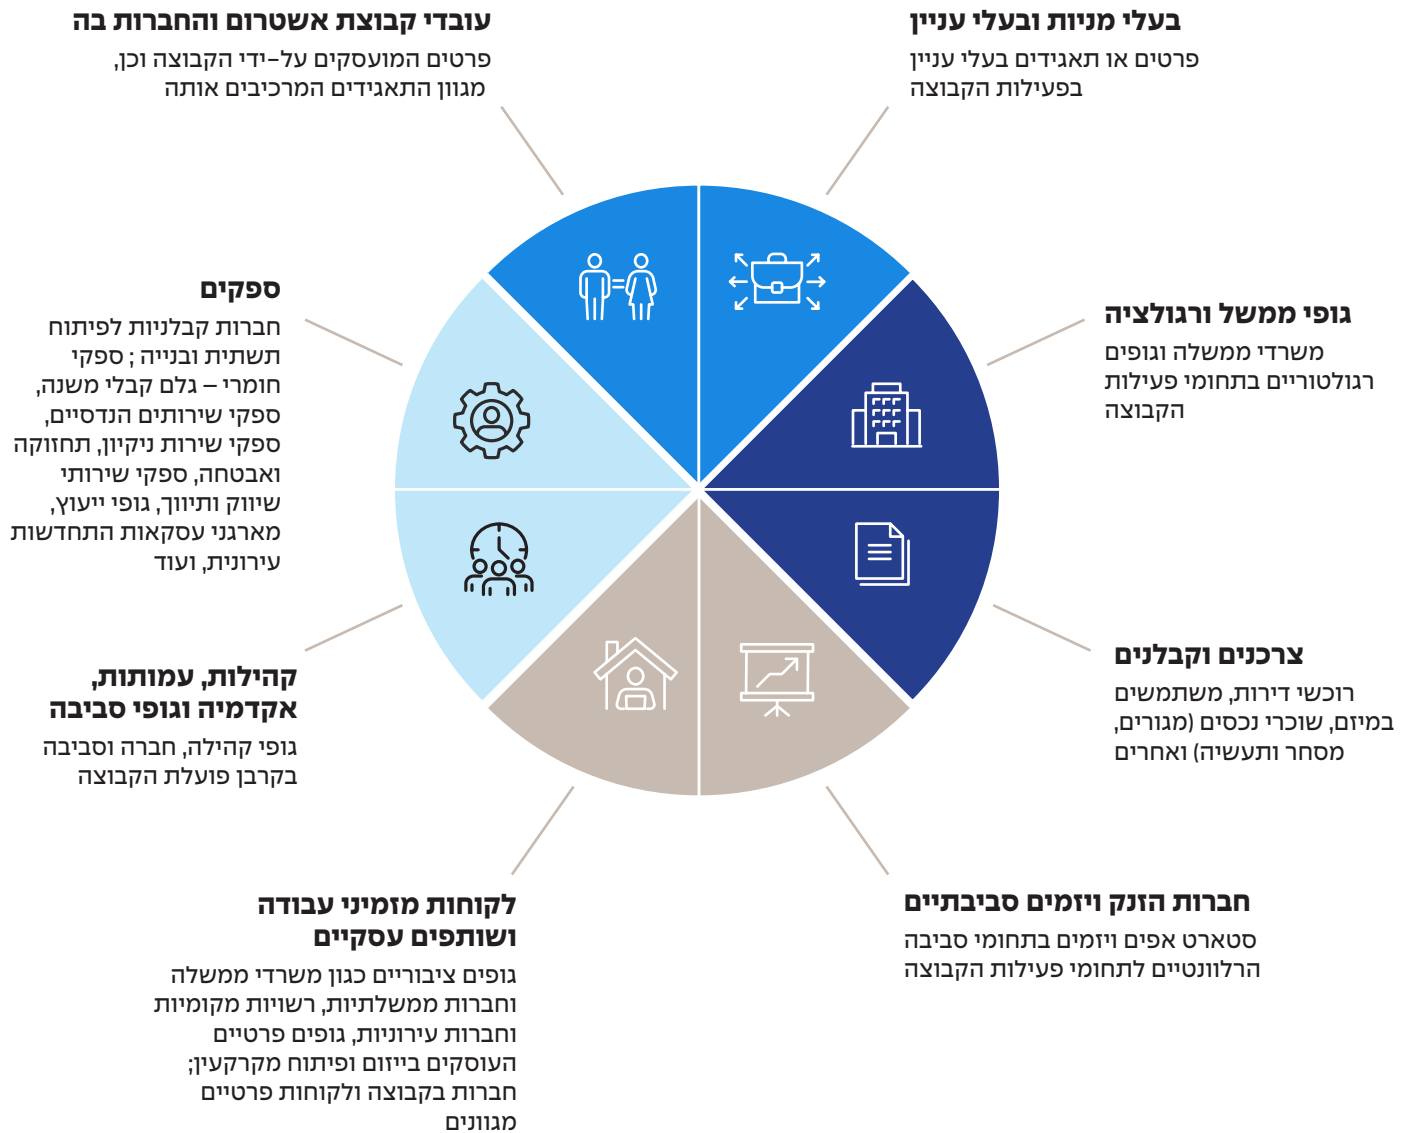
בעלי מניות ובעלי עניין
פרטים או תאגידים בעלי עניין בפעילות הקבוצה

עובדי קבוצת אשטרום והחברות בה
פרטים המועסקים על-ידי הקבוצה וכן, מגוון התאגידים המרכיבים אותה

גופי ממשל ורגולציה
משרדי ממשלה וגופים רגולטוריים בתחומי פעילות הקבוצה

ספקים
חברות קבלניות לפיתוח תשתית ובנייה ; ספקי חומרי – גלם קבלי משנה, ספקי שירותים הנדסיים, ספקי שירות ניקיון, תחזוקה ואבטחה, ספקי שירותי שיווק ותיווך, גופי ייעוץ, מארגני עסקאות התחדשות עירונית, ועוד

צרכנים וקבלנים
רוכשי דירות, משתמשים במיזם, שוכרי נכסים (מגורים, מסחר ותעשיה) ואחרים

קהילות, עמותות, אקדמיה וגופי סביבה
גופי קהילה, חברה וסביבה בקרבן פועלת הקבוצה

חברות הזנק ויזמים סביבתיים
סטארט אפים ויזמים בתחומי סביבה הרלוונטיים לתחומי פעילות הקבוצה

לקוחות מזמיני עבודה ושותפים עסקיים
גופים ציבוריים כגון משרדי ממשלה וחברות ממשלתיות, רשויות מקומיות וחברות עירוניות, גופים פרטיים העוסקים בייזום ופיתוח מקרקעין; חברות בקבוצה ולקוחות פרטיים מגוונים